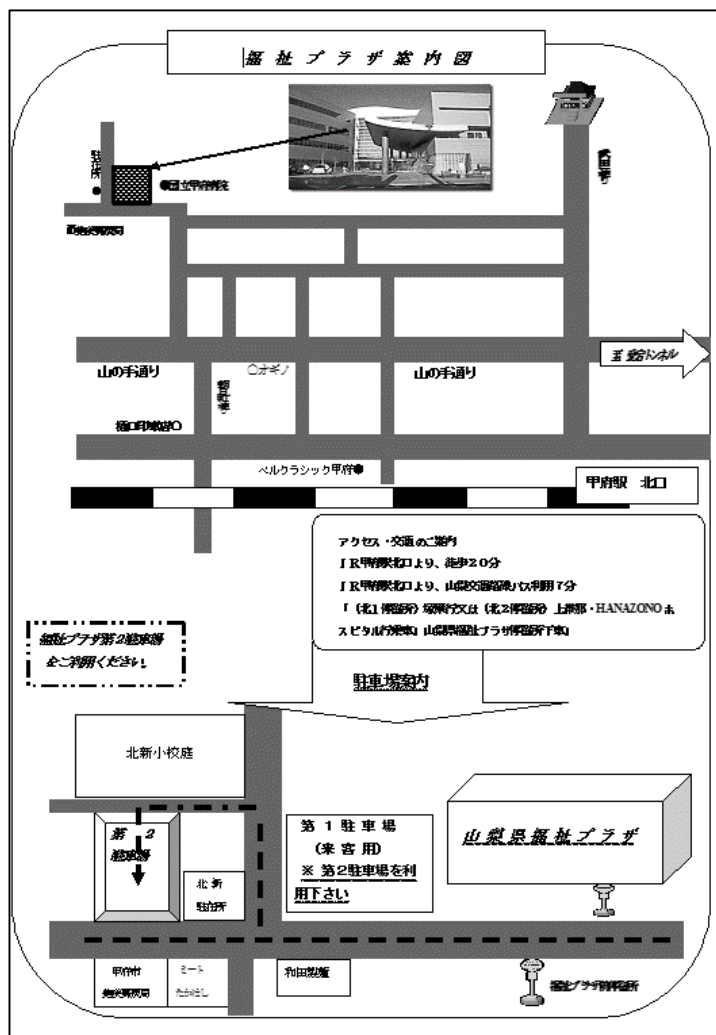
福祉プラザ案内図

駐在所

●国立甲府病院

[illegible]

武田通り

山の手通り

○オギノ

山の手通り

至 愛宕トンネル

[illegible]

ベルクラシック甲府●

甲府駅 北口

アクセス・交通のご案内
JR甲府駅北口より、徒歩20分
JR甲府駅北口より、山梨交通路線バス利用7分
「(北1系統) 塚原行又は (北2系統) 上積翠・HANAZONO ホスピタル行乗車」山梨県福祉プラザ停留所下車

福祉プラザ第2駐車場をご利用ください

駐車場案内

北新小校庭

第2駐車場

北新駐在所

第1駐車場 (来客用) ※ 第2駐車場を利用下さい

山梨県福祉プラザ

甲府市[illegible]

ミート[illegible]

和田製麺

福祉プラザ前停留所